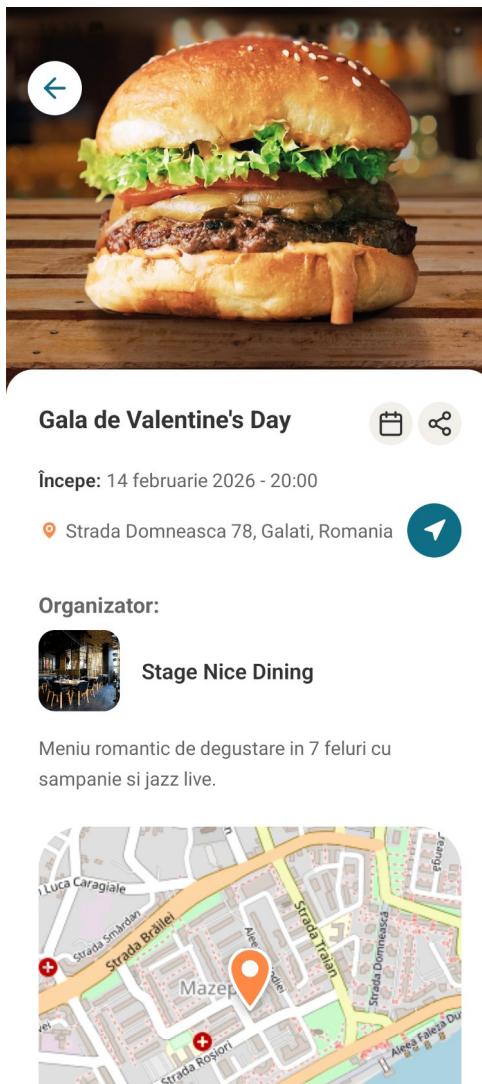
Gala de Valentine's Day

**Începe:** 14 februarie 2026 - 20:00

Strada Domneasca 78, Galati, Romania

Organizator:

Stage Nice Dining

Meniu romantic de degustare in 7 feluri cu sampanie si jazz live.

Luca Caragiale
Strada Smârdan
Strada Brăilei
Strada Traian
Strada Domnească
Mazep
Strada Roșiori
Aleea Faleza Du
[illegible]